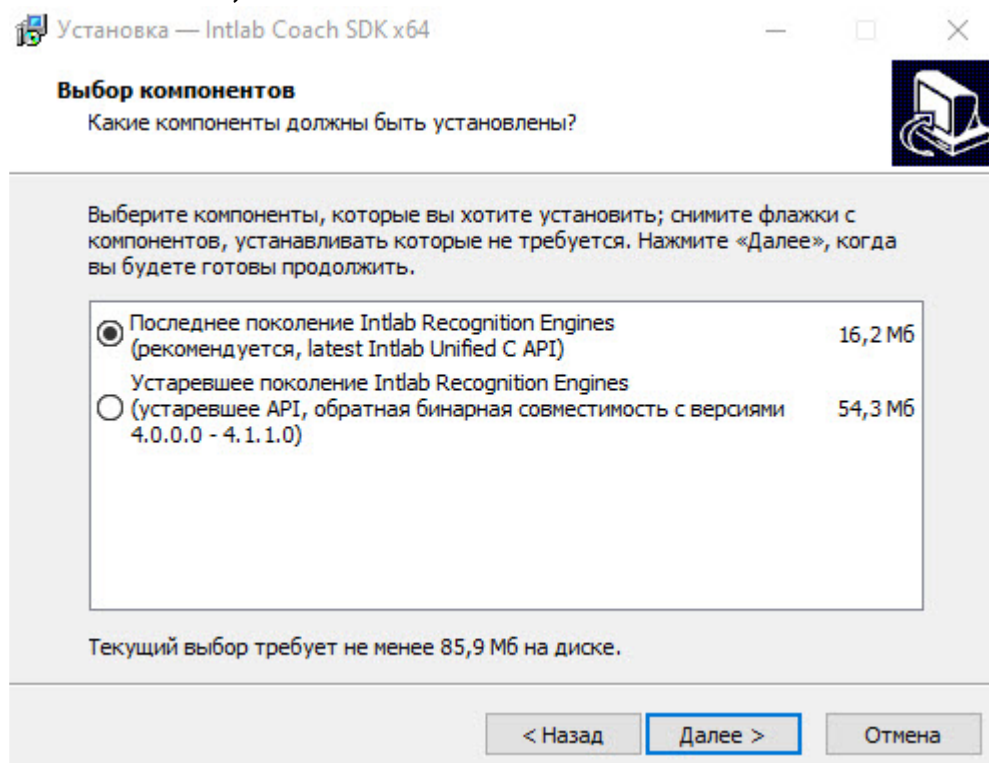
Установка — Intlab Coach SDK x64

Выбор компонентов
Какие компоненты должны быть установлены?

Выберите компоненты, которые вы хотите установить; снимите флажки с компонентов, устанавливать которые не требуется. Нажмите «Далее», когда вы будете готовы продолжить.

Последнее поколение Intlab Recognition Engines (рекомендуется, latest Intlab Unified C API) 16,2 Мб

Устаревшее поколение Intlab Recognition Engines (устаревшее API, обратная бинарная совместимость с версиями 4.0.0.0 - 4.1.1.0) 54,3 Мб

Текущий выбор требует не менее 85,9 Мб на диске.

< Назад
Далее >
Отмена